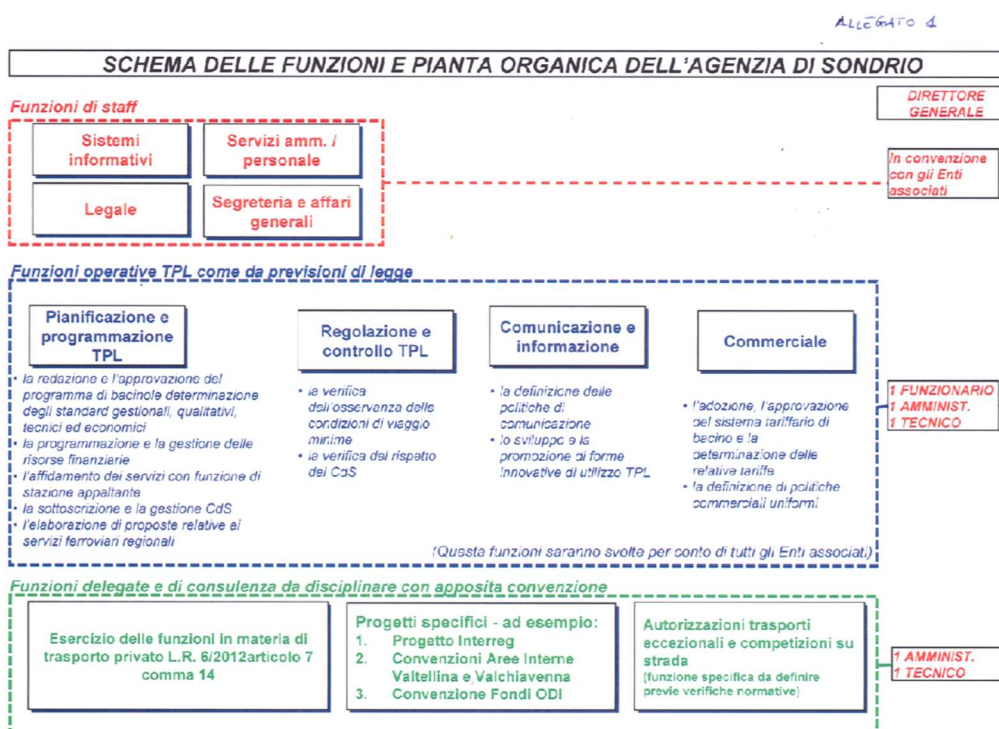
ALLEGATO 1

SCHEMA DELLE FUNZIONI E PIANTA ORGANICA DELL'AGENZIA DI SONDRIO

Funzioni di staff

Sistemi informativi

Servizi amm. / personale

Legale

Segreteria e affari generali

DIRETTORE GENERALE

In convenzione con gli Enti associati

Funzioni operative TPL come da previsioni di legge

Pianificazione e programmazione TPL

• la redazione e l'approvazione del programma di bacino e determinazione degli standard gestionali, qualitativi, tecnici ed economici
• la programmazione e la gestione delle risorse finanziarie
• l'affidamento dei servizi con funzione di stazione appaltante
• la sottoscrizione e la gestione CdS
• l'elaborazione di proposte relative ai servizi ferroviari regionali

Regolazione e controllo TPL

• la verifica dell'osservanza delle condizioni di viaggio minime
• la verifica del rispetto dei CdS

Comunicazione e informazione

• la definizione delle politiche di comunicazione
• lo sviluppo e la promozione di forme innovative di utilizzo TPL

Commerciale

• l'adozione, l'approvazione del sistema tariffario di bacino e la determinazione delle relative tariffe
• la definizione di politiche commerciali uniformi

1 FUNZIONARIO
1 AMMINIST.
1 TECNICO

(Queste funzioni saranno svolte per conto di tutti gli Enti associati)

Funzioni delegate e di consulenza da disciplinare con apposita convenzione

Esercizio delle funzioni in materia di trasporto privato L.R. 6/2012articolo 7 comma 14

Progetti specifici - ad esempio:
1. Progetto Interreg
2. Convenzioni Aree Interne Valtellina e Valchiavenna
3. Convenzione Fondi ODI

Autorizzazioni trasporti eccezionali e competizioni su strada
(funzione specifica da definire previe verifiche normative)

1 AMMINIST.
1 TECNICO